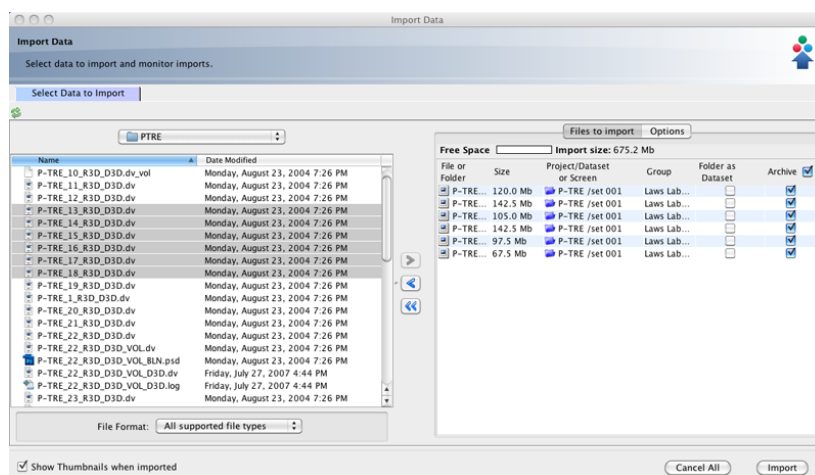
Import Data

Import Data

Select data to import and monitor imports.

Select Data to Import

PTRE

| Name | Date Modified |
|---|---|
| P-TRE_10_R3D_D3D.dv_vol | Monday, August 23, 2004 7:26 PM |
| P-TRE_11_R3D_D3D.dv | Monday, August 23, 2004 7:26 PM |
| P-TRE_12_R3D_D3D.dv | Monday, August 23, 2004 7:26 PM |
| P-TRE_13_R3D_D3D.dv | Monday, August 23, 2004 7:26 PM |
| P-TRE_14_R3D_D3D.dv | Monday, August 23, 2004 7:26 PM |
| P-TRE_15_R3D_D3D.dv | Monday, August 23, 2004 7:26 PM |
| P-TRE_16_R3D_D3D.dv | Monday, August 23, 2004 7:26 PM |
| P-TRE_17_R3D_D3D.dv | Monday, August 23, 2004 7:26 PM |
| P-TRE_18_R3D_D3D.dv | Monday, August 23, 2004 7:26 PM |
| P-TRE_19_R3D_D3D.dv | Monday, August 23, 2004 7:26 PM |
| P-TRE_1_R3D_D3D.dv | Monday, August 23, 2004 7:26 PM |
| P-TRE_20_R3D_D3D.dv | Monday, August 23, 2004 7:26 PM |
| P-TRE_21_R3D_D3D.dv | Monday, August 23, 2004 7:26 PM |
| P-TRE_22_R3D_D3D.dv | Monday, August 23, 2004 7:26 PM |
| P-TRE_22_R3D_D3D_VOL.dv | Monday, August 23, 2004 7:26 PM |
| P-TRE_22_R3D_D3D_VOL_BLN.psd | Monday, August 23, 2004 7:26 PM |
| P-TRE_22_R3D_D3D_VOL_D3D.dv | Friday, July 27, 2007 4:44 PM |
| P-TRE_22_R3D_D3D_VOL_D3D.log | Friday, July 27, 2007 4:44 PM |
| P-TRE_23_R3D_D3D.dv | Monday, August 23, 2004 7:26 PM |

File Format: All supported file types

Files to import | Options

Free Space | Import size: 675.2 Mb

| File or Folder | Size | Project/Dataset or Screen | Group | Folder as Dataset | Archive |
|---|---|---|---|---|---|
| P-TRE... | 120.0 Mb | P-TRE /set 001 | Laws Lab... | ☐ | ☑ |
| P-TRE... | 142.5 Mb | P-TRE /set 001 | Laws Lab... | ☐ | ☑ |
| P-TRE... | 105.0 Mb | P-TRE /set 001 | Laws Lab... | ☐ | ☑ |
| P-TRE... | 142.5 Mb | P-TRE /set 001 | Laws Lab... | ☐ | ☑ |
| P-TRE... | 97.5 Mb | P-TRE /set 001 | Laws Lab... | ☐ | ☑ |
| P-TRE... | 67.5 Mb | P-TRE /set 001 | Laws Lab... | ☐ | ☑ |

☑ Show Thumbnails when imported

Cancel All

Import